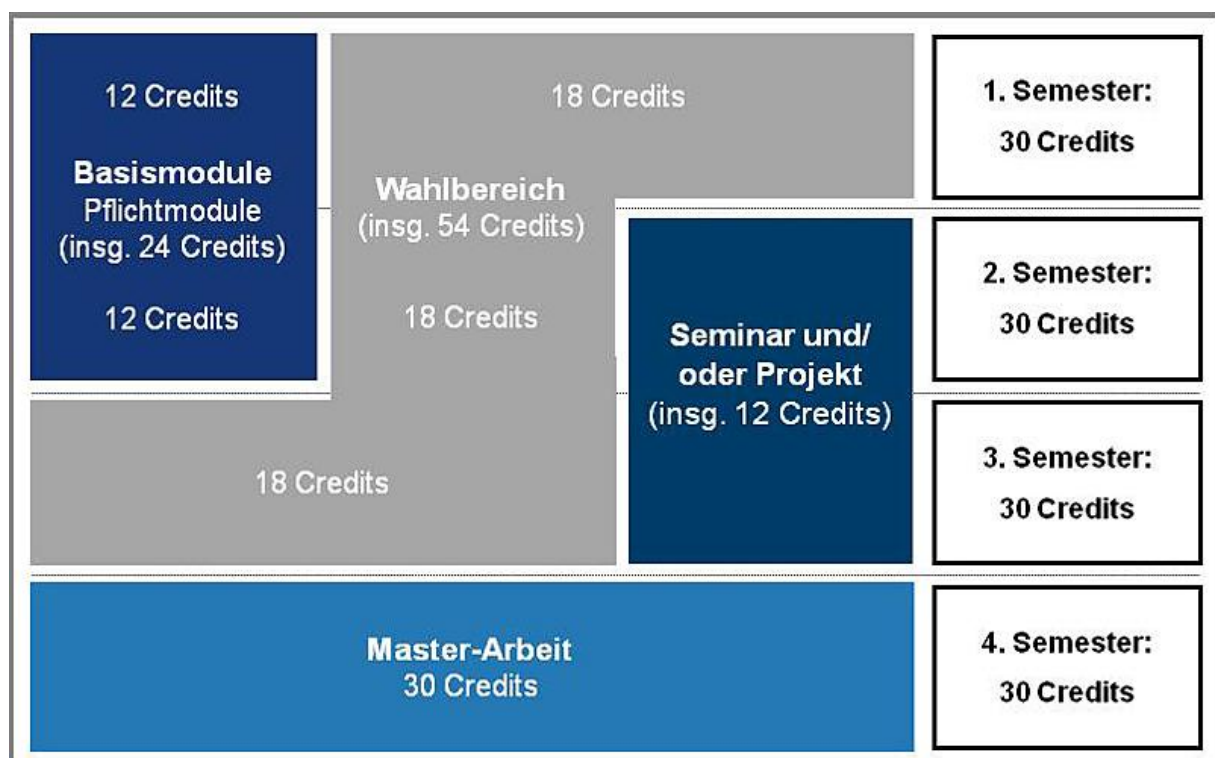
12 Credits

Basismodule
Pflichtmodule
(insg. 24 Credits)

12 Credits

18 Credits

Wahlbereich
(insg. 54 Credits)

18 Credits

18 Credits

Seminar und/
oder Projekt
(insg. 12 Credits)

1. Semester:
30 Credits

2. Semester:
30 Credits

3. Semester:
30 Credits

Master-Arbeit
30 Credits

4. Semester:
30 Credits